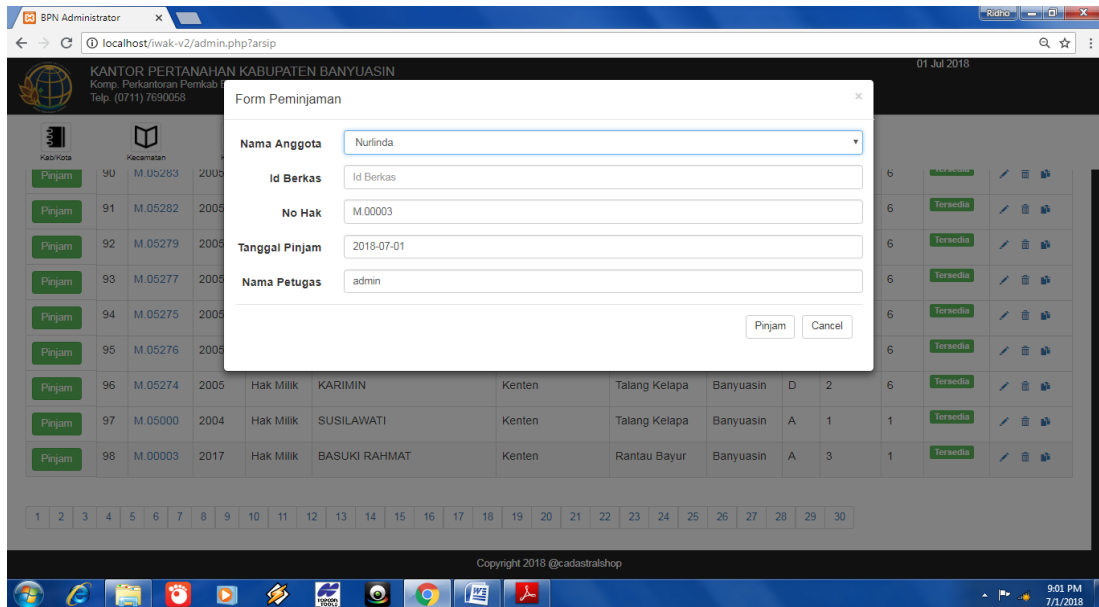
BPN Administrator ×

Ridho

localhost/iwak-v2/admin.php?arsip

KANTOR PERTANAHAN KABUPATEN BANYUASIN
Komp. Perkantoran Pemkab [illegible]
Telp. (0711) 7690058

01 Jul 2018

Kab/Kota Kecamatan

Form Peminjaman ×

Nama Anggota: Nurlinda
Id Berkas: Id Berkas
No Hak: M.00003
Tanggal Pinjam: 2018-07-01
Nama Petugas: admin

Pinjam Cancel

| | | | | | | | | | | | | | |
|---|---|---|---|---|---|---|---|---|---|---|---|---|---|
| Pinjam | 90 | M.05283 | 2005 | | | | | | | | 6 | Tersedia | |
| Pinjam | 91 | M.05282 | 2005 | | | | | | | | 6 | Tersedia | |
| Pinjam | 92 | M.05279 | 2005 | | | | | | | | 6 | Tersedia | |
| Pinjam | 93 | M.05277 | 2005 | | | | | | | | 6 | Tersedia | |
| Pinjam | 94 | M.05275 | 2005 | | | | | | | | 6 | Tersedia | |
| Pinjam | 95 | M.05276 | 2005 | | | | | | | | 6 | Tersedia | |
| Pinjam | 96 | M.05274 | 2005 | Hak Milik | KARIMIN | Kenten | Talang Kelapa | Banyuasin | D | 2 | 6 | Tersedia | |
| Pinjam | 97 | M.05000 | 2004 | Hak Milik | SUSILAWATI | Kenten | Talang Kelapa | Banyuasin | A | 1 | 1 | Tersedia | |
| Pinjam | 98 | M.00003 | 2017 | Hak Milik | BASUKI RAHMAT | Kenten | Rantau Bayur | Banyuasin | A | 3 | 1 | Tersedia | |

1 2 3 4 5 6 7 8 9 10 11 12 13 14 15 16 17 18 19 20 21 22 23 24 25 26 27 28 29 30

Copyright 2018 @cadastralshop

9:01 PM
7/1/2018